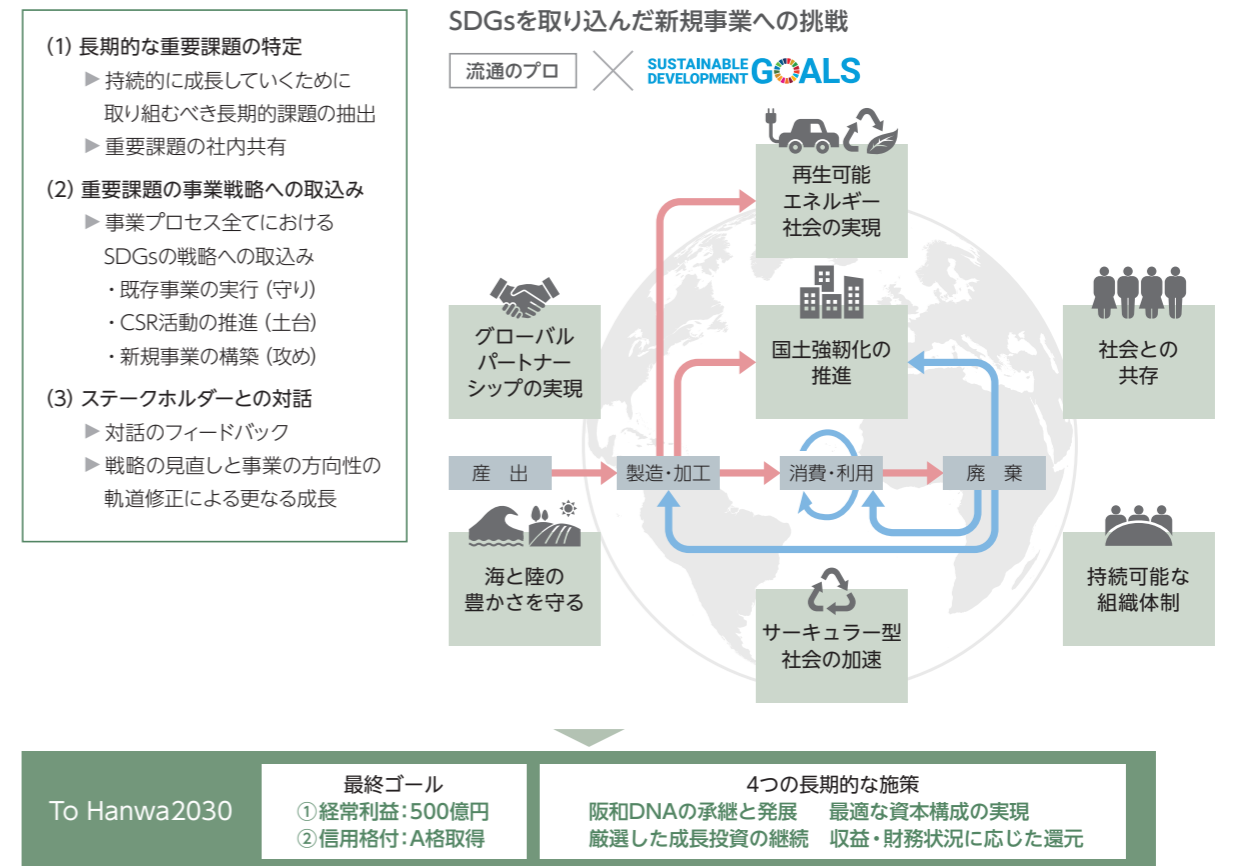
(1) 長期的な重要課題の特定

▶ 持続的に成長していくために取り組むべき長期的課題の抽出

▶ 重要課題の社内共有

(2) 重要課題の事業戦略への取込み

▶ 事業プロセス全てにおけるSDGsの戦略への取込み

・既存事業の実行（守り）

・CSR活動の推進（土台）

・新規事業の構築（攻め）

(3) ステークホルダーとの対話

▶ 対話のフィードバック

▶ 戦略の見直しと事業の方向性の軌道修正による更なる成長

SDGsを取り込んだ新規事業への挑戦

流通のプロ

SUSTAINABLE DEVELOPMENT GOALS

再生可能エネルギー社会の実現

グローバルパートナーシップの実現

国土強靭化の推進

社会との共存

産 出

製造・加工

消費・利用

廃 棄

海と陸の豊かさを守る

サーキュラー型社会の加速

持続可能な組織体制

To Hanwa2030

最終ゴール

①経常利益：500億円

②信用格付：A格取得

4つの長期的な施策

阪和DNAの承継と発展　最適な資本構成の実現

厳選した成長投資の継続　収益・財務状況に応じた還元